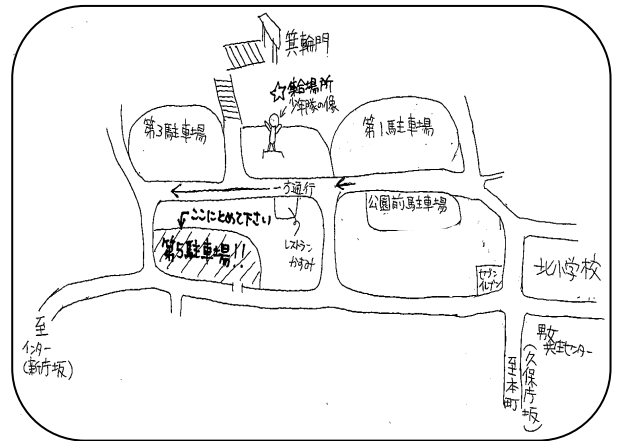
箕輪門

☆集合場所
少年隊の像

第3駐車場

第1駐車場

一方通行

公園前駐車場

ここにとめて下さい

第5駐車場!!

レストラン
かすみ

セブン
イレブン

北小学校

至
インター
(新庁坂)

至本町

(久保庁坂)

勤労者センター